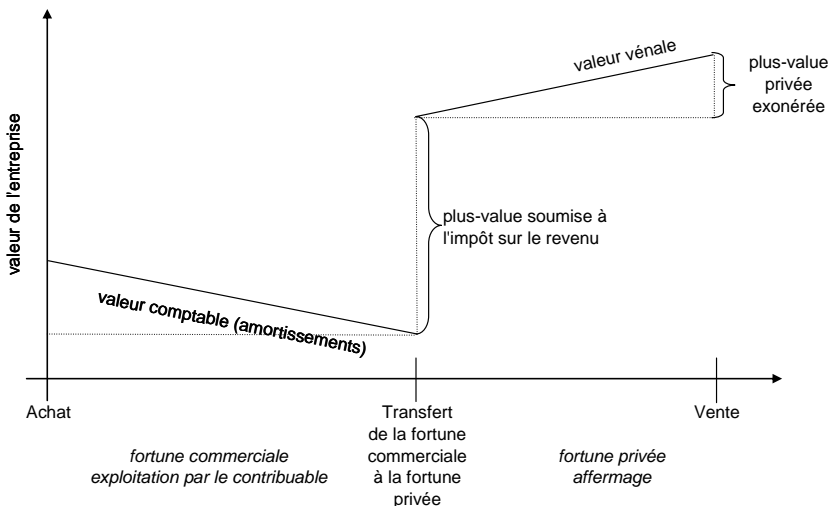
valeur de l'entreprise

valeur vénale

plus-value privée exonérée

plus-value soumise à l'impôt sur le revenu

valeur comptable (amortissements)

Achat

Transfert de la fortune commerciale à la fortune privée

Vente

fortune commerciale exploitation par le contribuable

fortune privée affermage